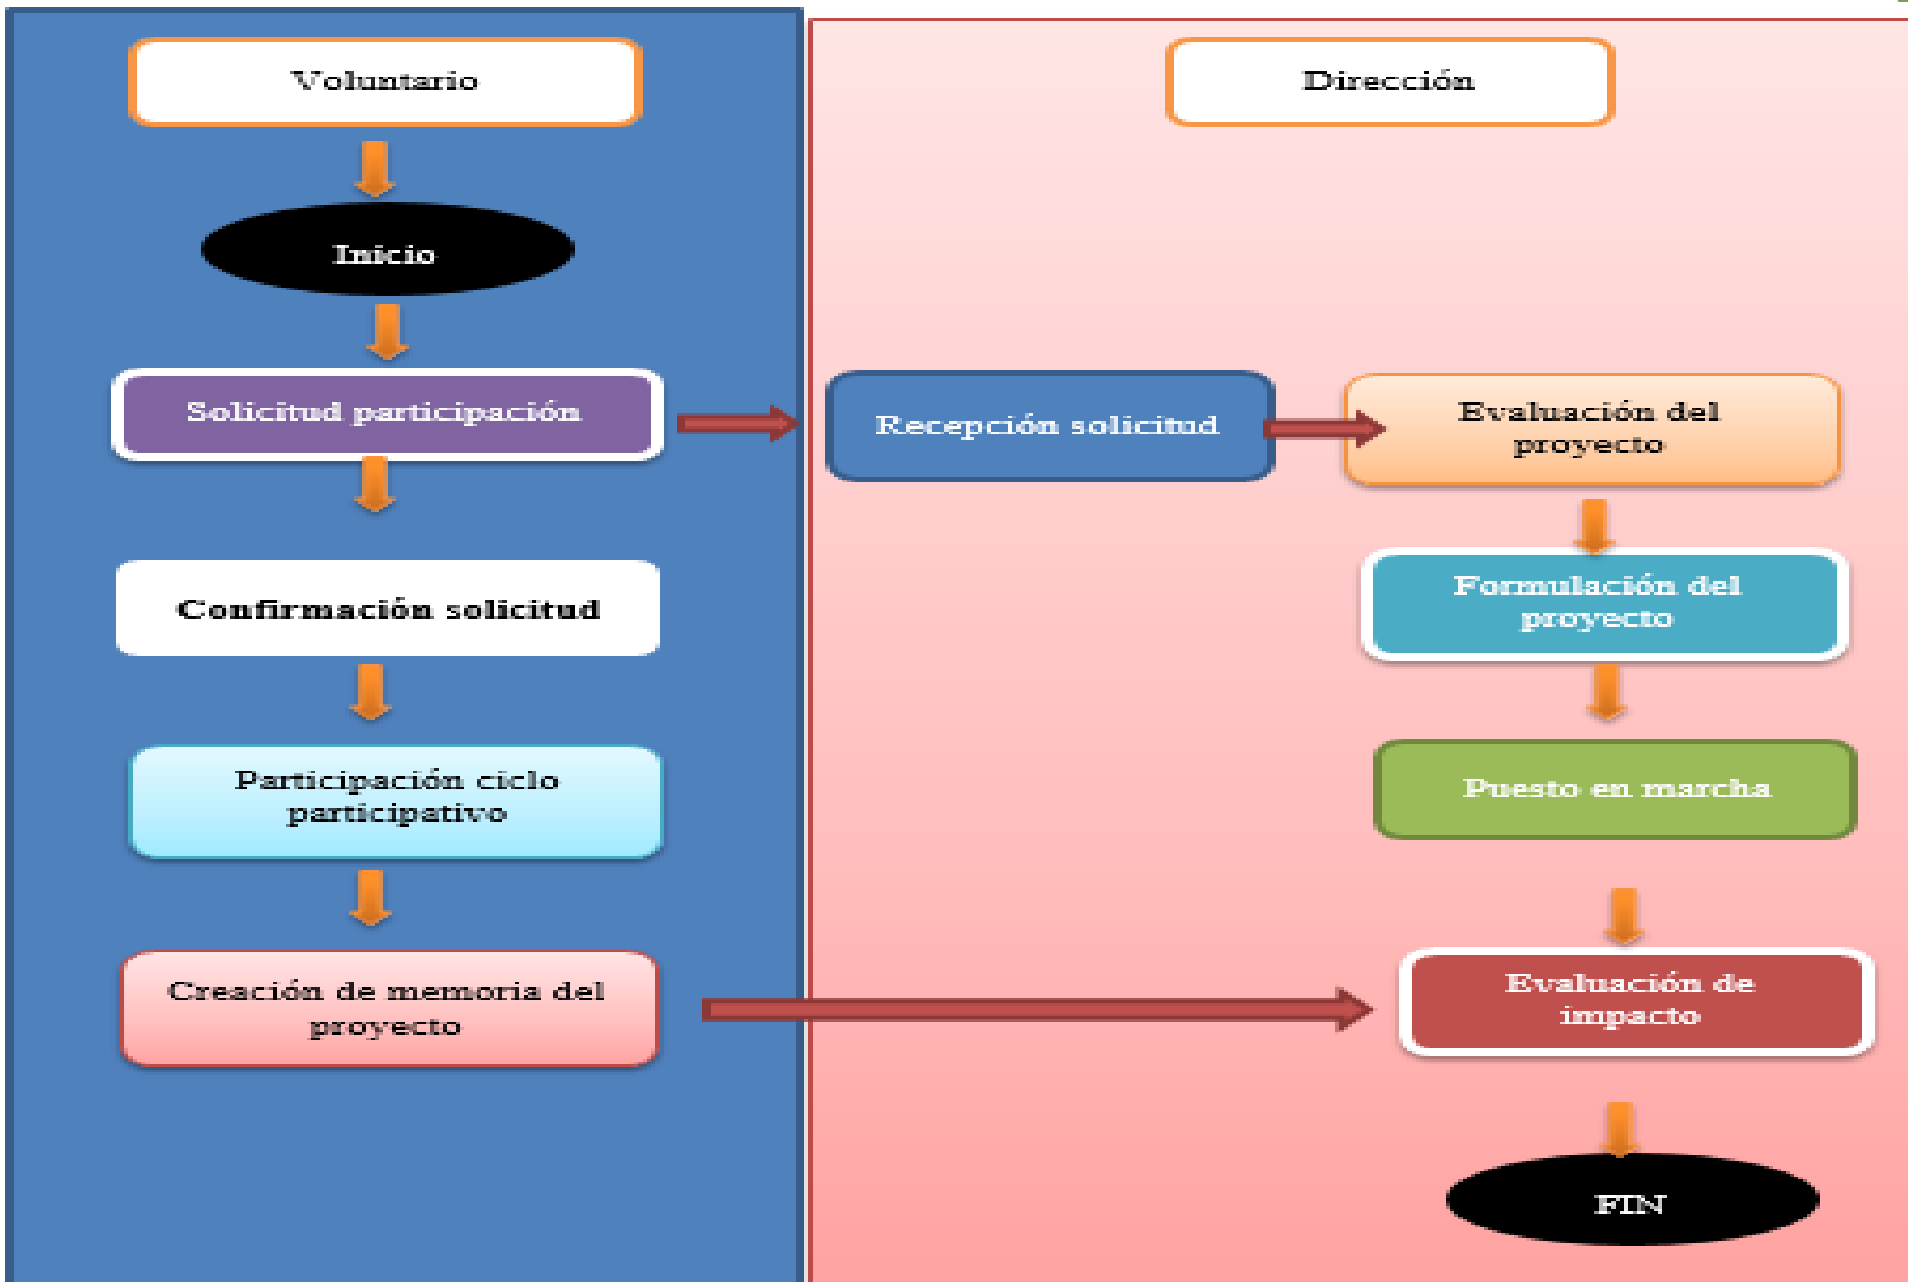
Voluntario

Inicio

Solicitud participación

Confirmación solicitud

Participación ciclo participativo

Creación de memoria del proyecto

Dirección

Recepción solicitud

Evaluación del proyecto

Formulación del proyecto

Puesto en marcha

Evaluación de impacto

FIN